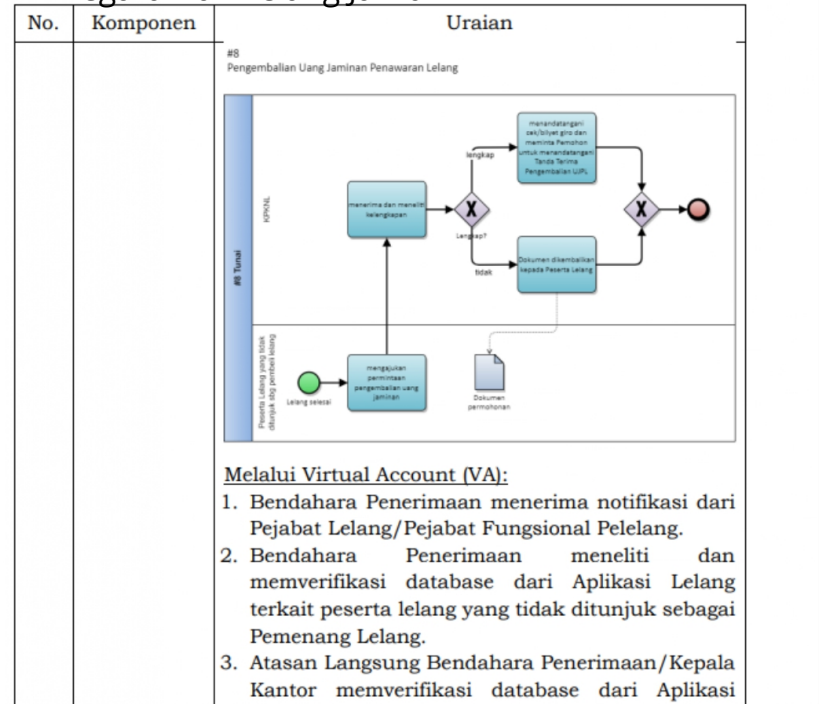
| No. | Komponen | Uraian |
|---|---|---|
| | | #8 Pengembalian Uang Jaminan Penawaran Lelang |

#8 Tunai

KPKNL

menerima dan meneliti kelengkapan

Lengkap?

lengkap

tidak

menandatangani cek/bilyet giro dan meminta Pemohon untuk menandatangani Tanda Terima Pengembalian UJPL

Dokumen dikembalikan kepada Peserta Lelang

Peserta Lelang yang tidak ditunjuk sbg pembeli lelang

Lelang selesai

mengajukan permintaan pengembalian uang jaminan

Dokumen permohonan

Melalui Virtual Account (VA):

1. Bendahara Penerimaan menerima notifikasi dari Pejabat Lelang/Pejabat Fungsional Pelelang.
2. Bendahara Penerimaan meneliti dan memverifikasi database dari Aplikasi Lelang terkait peserta lelang yang tidak ditunjuk sebagai Pemenang Lelang.
3. Atasan Langsung Bendahara Penerimaan/Kepala Kantor memverifikasi database dari Aplikasi